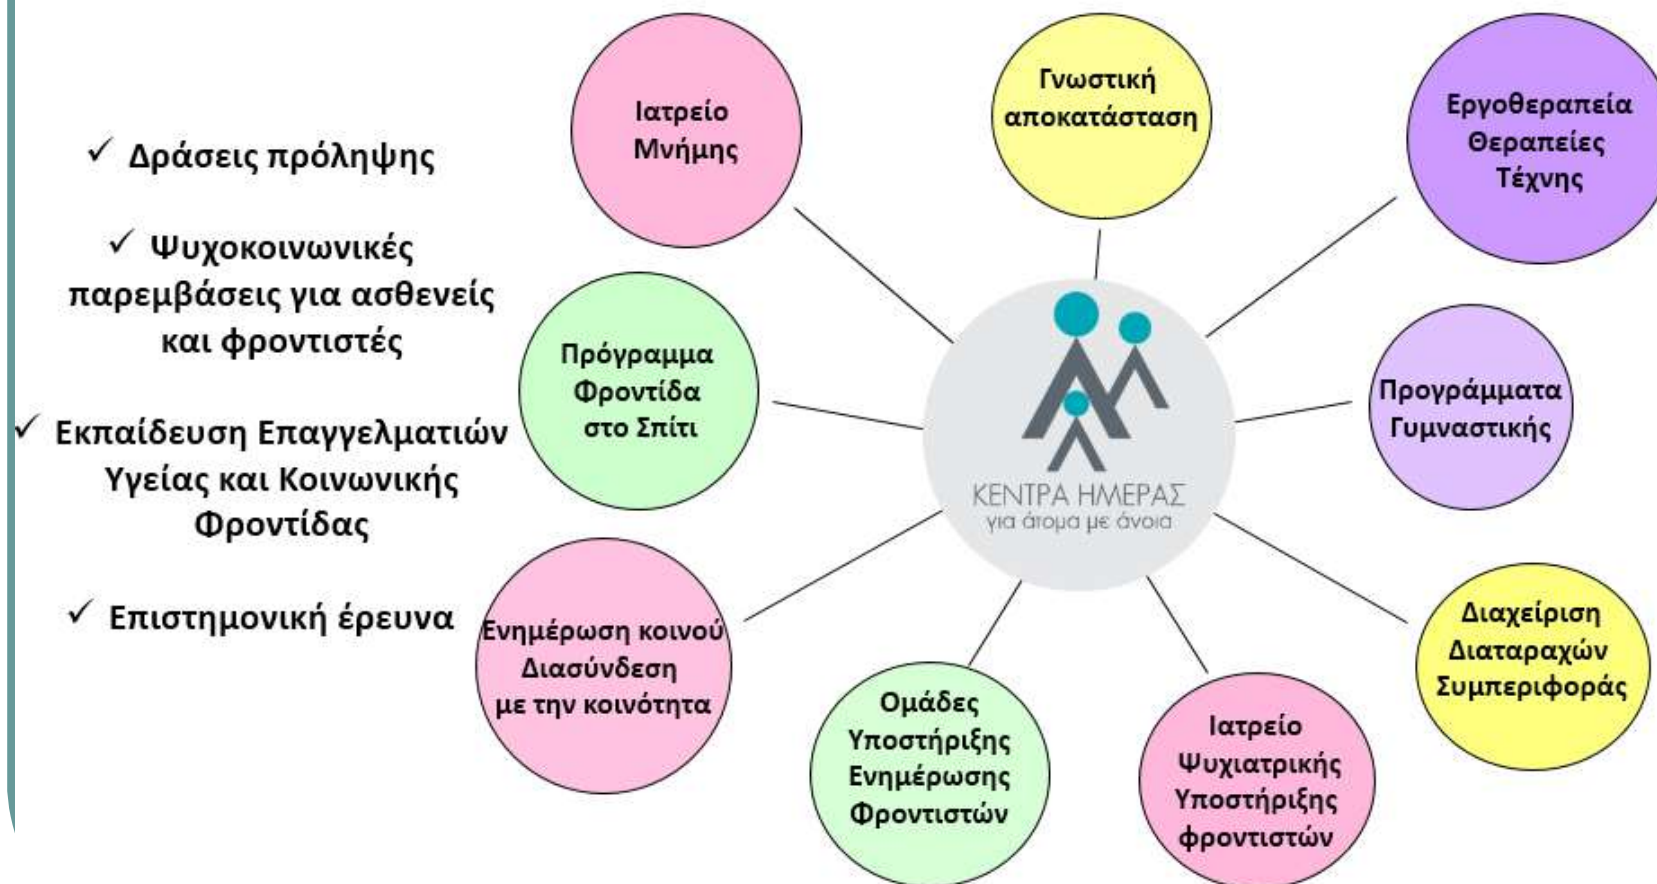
✓ Δράσεις πρόληψης

✓ Ψυχοκοινωνικές παρεμβάσεις για ασθενείς και φροντιστές

✓ Εκπαίδευση Επαγγελματιών Υγείας και Κοινωνικής Φροντίδας

✓ Επιστημονική έρευνα

Ιατρείο Μνήμης

Γνωστική αποκατάσταση

Εργοθεραπεία Θεραπείες Τέχνης

Πρόγραμμα Φροντίδα στο Σπίτι

ΚΕΝΤΡΑ ΗΜΕΡΑΣ για άτομα με άνοια

Προγράμματα Γυμναστικής

Ενημέρωση κοινού Διασύνδεση με την κοινότητα

Διαχείριση Διαταραχών Συμπεριφοράς

Ομάδες Υποστήριξης Ενημέρωσης Φροντιστών

Ιατρείο Ψυχιατρικής Υποστήριξης φροντιστών